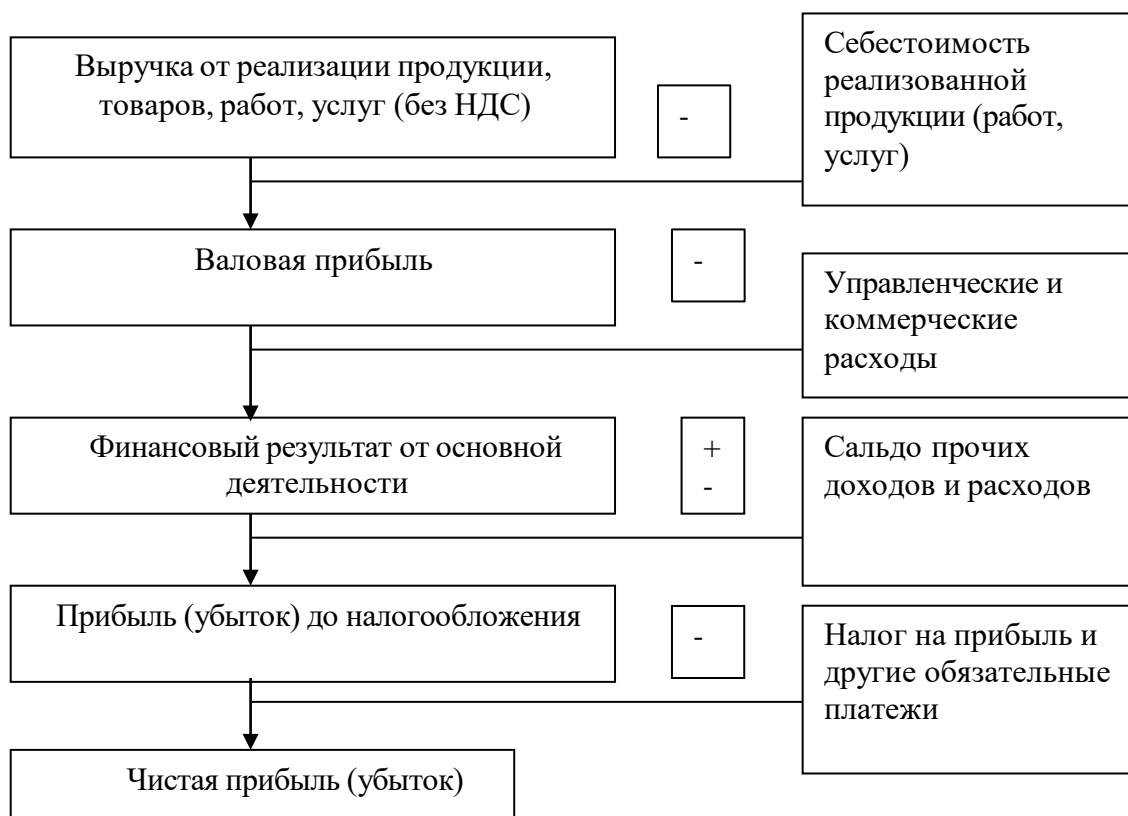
Выручка от реализации продукции, товаров, работ, услуг (без НДС)

-

Себестоимость реализованной продукции (работ, услуг)

Валовая прибыль

-

Управленческие и коммерческие расходы

Финансовый результат от основной деятельности

+
-

Сальдо прочих доходов и расходов

Прибыль (убыток) до налогообложения

-

Налог на прибыль и другие обязательные платежи

Чистая прибыль (убыток)